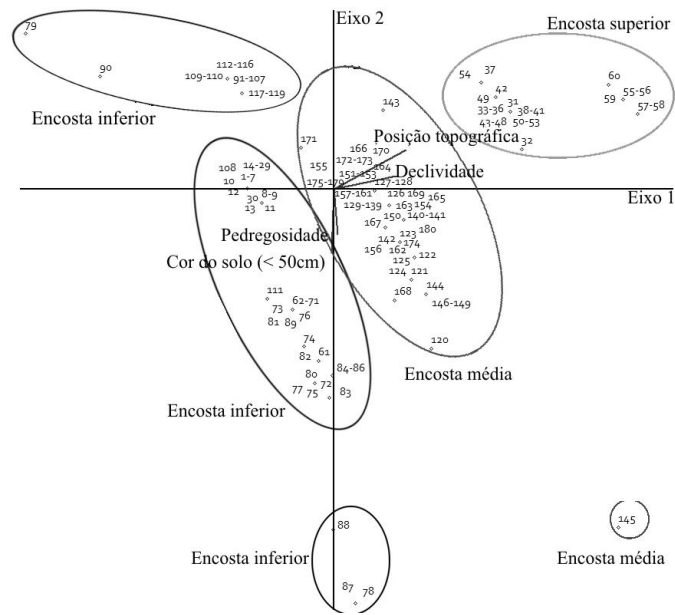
Eixo 2

Encosta superior

79

90

112-116
109-110 91-107
117-119

Encosta inferior

54 37
42
49 31
33-36 38-41
43-48 50-53
32

60
59 55-56
57-58

143

Posição topográfica

171

166 170
172-173
155 164
151-153
175-179 127-128
157-161

Declividade

108 14-29
10 1-7
12 8-9
30
13 11

126 169
165
129-139 163 154
150 140-141
167 180
123
142 174
156 162
125 122
124 121
144
168 146-149

Eixo 1

Pedregosidade

Cor do solo (< 50cm)

111
62-71
73
81 89 76

74
82 61
80 84-86
77 75 72 83

120

Encosta média

Encosta inferior

88

Encosta inferior

87 78

145

Encosta média